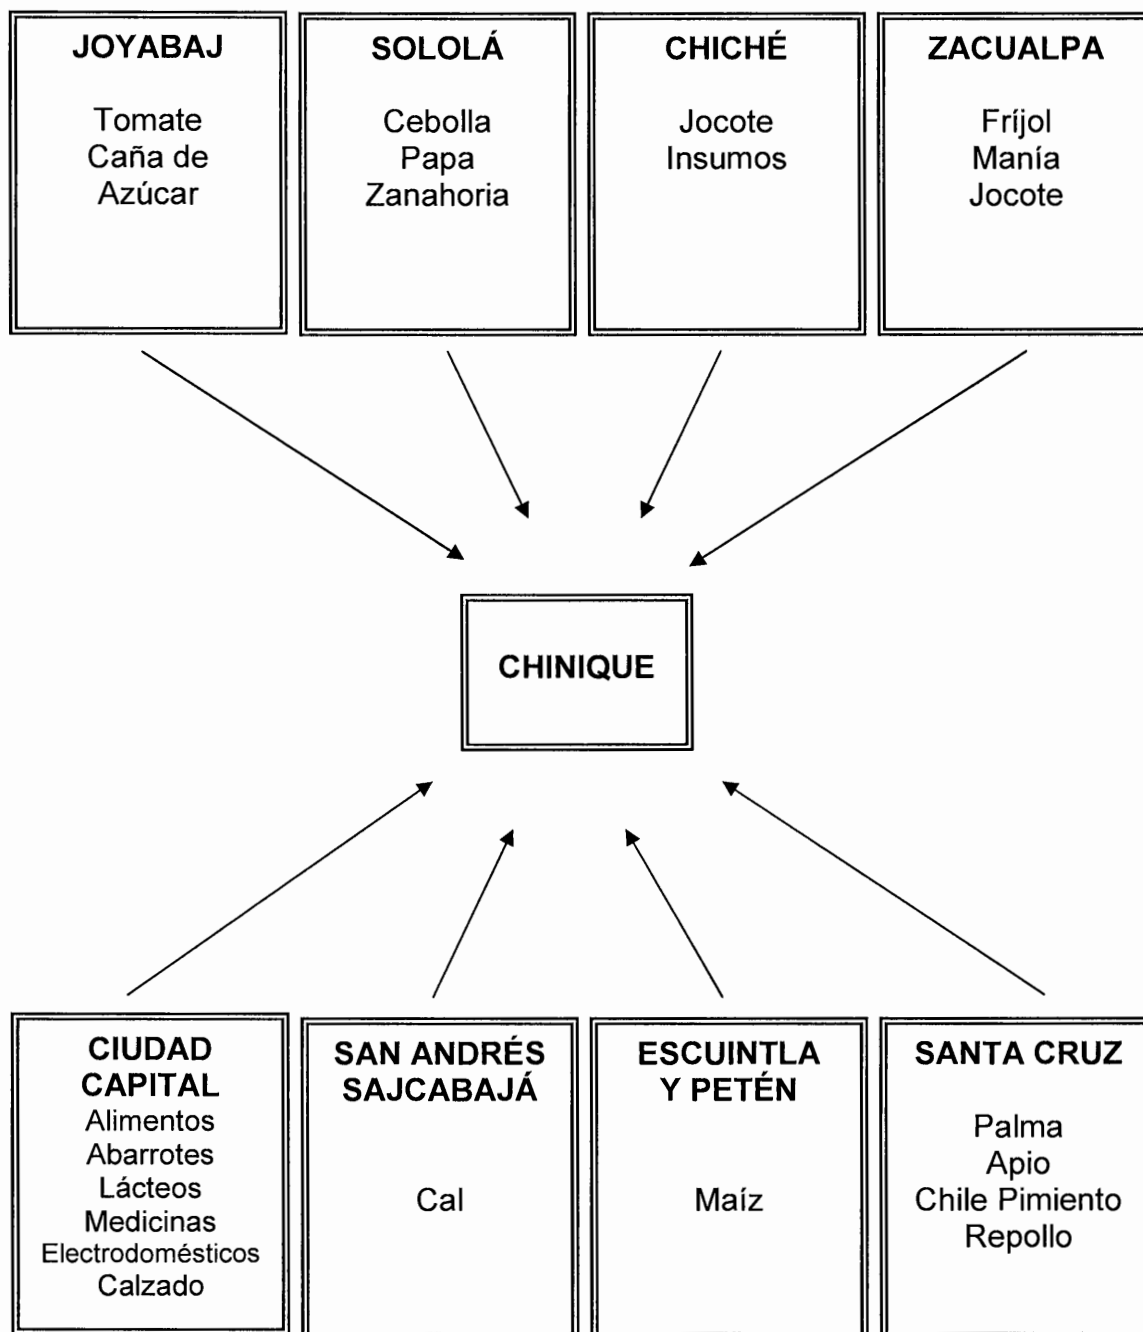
JOYABAJ

Tomate
Caña de
Azúcar

SOLOLÁ

Cebolla
Papa
Zanahoria

CHICHÉ

Jocote
Insumos

ZACUALPA

Fríjol
Manía
Jocote

CHINIQUE

CIUDAD CAPITAL
Alimentos
Abarrotes
Lácteos
Medicinas
Electrodomésticos
Calzado

SAN ANDRÉS SAJCABAJÁ

Cal

ESCUINTLA Y PETÉN

Maíz

SANTA CRUZ

Palma
Apio
Chile Pimiento
Repollo